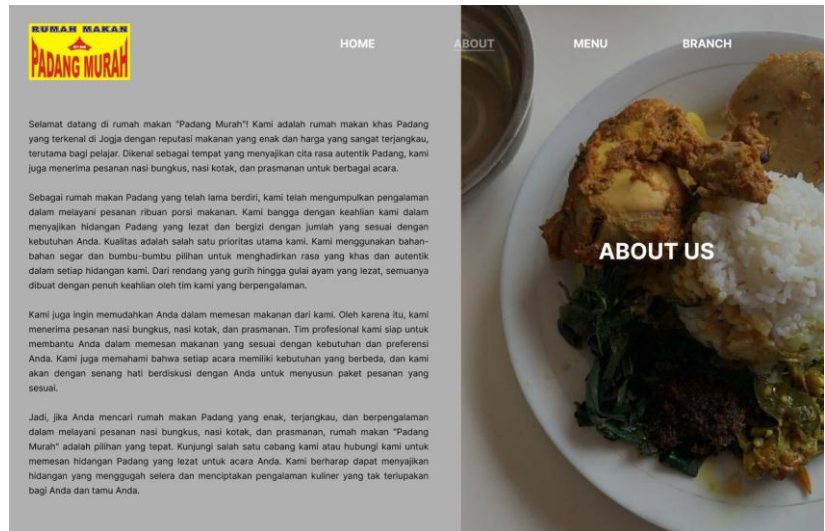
RUMAH MAKAN
PADANG MURAH

HOME ABOUT MENU BRANCH

Selamat datang di rumah makan "Padang Murah"! Kami adalah rumah makan khas Padang yang terkenal di Jogja dengan reputasi makanan yang enak dan harga yang sangat terjangkau, terutama bagi pelajar. Dikenal sebagai tempat yang menyajikan cita rasa autentik Padang, kami juga menerima pesanan nasi bungkus, nasi kotak, dan prasmanan untuk berbagai acara.

Sebagai rumah makan Padang yang telah lama berdiri, kami telah mengumpulkan pengalaman dalam melayani pesanan ribuan porsi makanan. Kami bangga dengan keahlian kami dalam menyajikan hidangan Padang yang lezat dan bergizi dengan jumlah yang sesuai dengan kebutuhan Anda. Kualitas adalah salah satu prioritas utama kami. Kami menggunakan bahan-bahan segar dan bumbu-bumbu pilihan untuk menghadirkan rasa yang khas dan autentik dalam setiap hidangan kami. Dari rendang yang gurih hingga gulai ayam yang lezat, semuanya dibuat dengan penuh keahlian oleh tim kami yang berpengalaman.

Kami juga ingin memudahkan Anda dalam memesan makanan dari kami. Oleh karena itu, kami menerima pesanan nasi bungkus, nasi kotak, dan prasmanan. Tim profesional kami siap untuk membantu Anda dalam memesan makanan yang sesuai dengan kebutuhan dan preferensi Anda. Kami juga memahami bahwa setiap acara memiliki kebutuhan yang berbeda, dan kami akan dengan senang hati berdiskusi dengan Anda untuk menyusun paket pesanan yang sesuai.

Jadi, jika Anda mencari rumah makan Padang yang enak, terjangkau, dan berpengalaman dalam melayani pesanan nasi bungkus, nasi kotak, dan prasmanan, rumah makan "Padang Murah" adalah pilihan yang tepat. Kunjungi salah satu cabang kami atau hubungi kami untuk memesan hidangan Padang yang lezat untuk acara Anda. Kami berharap dapat menyajikan hidangan yang menggugah selera dan menciptakan pengalaman kuliner yang tak terlupakan bagi Anda dan tamu Anda.

ABOUT US